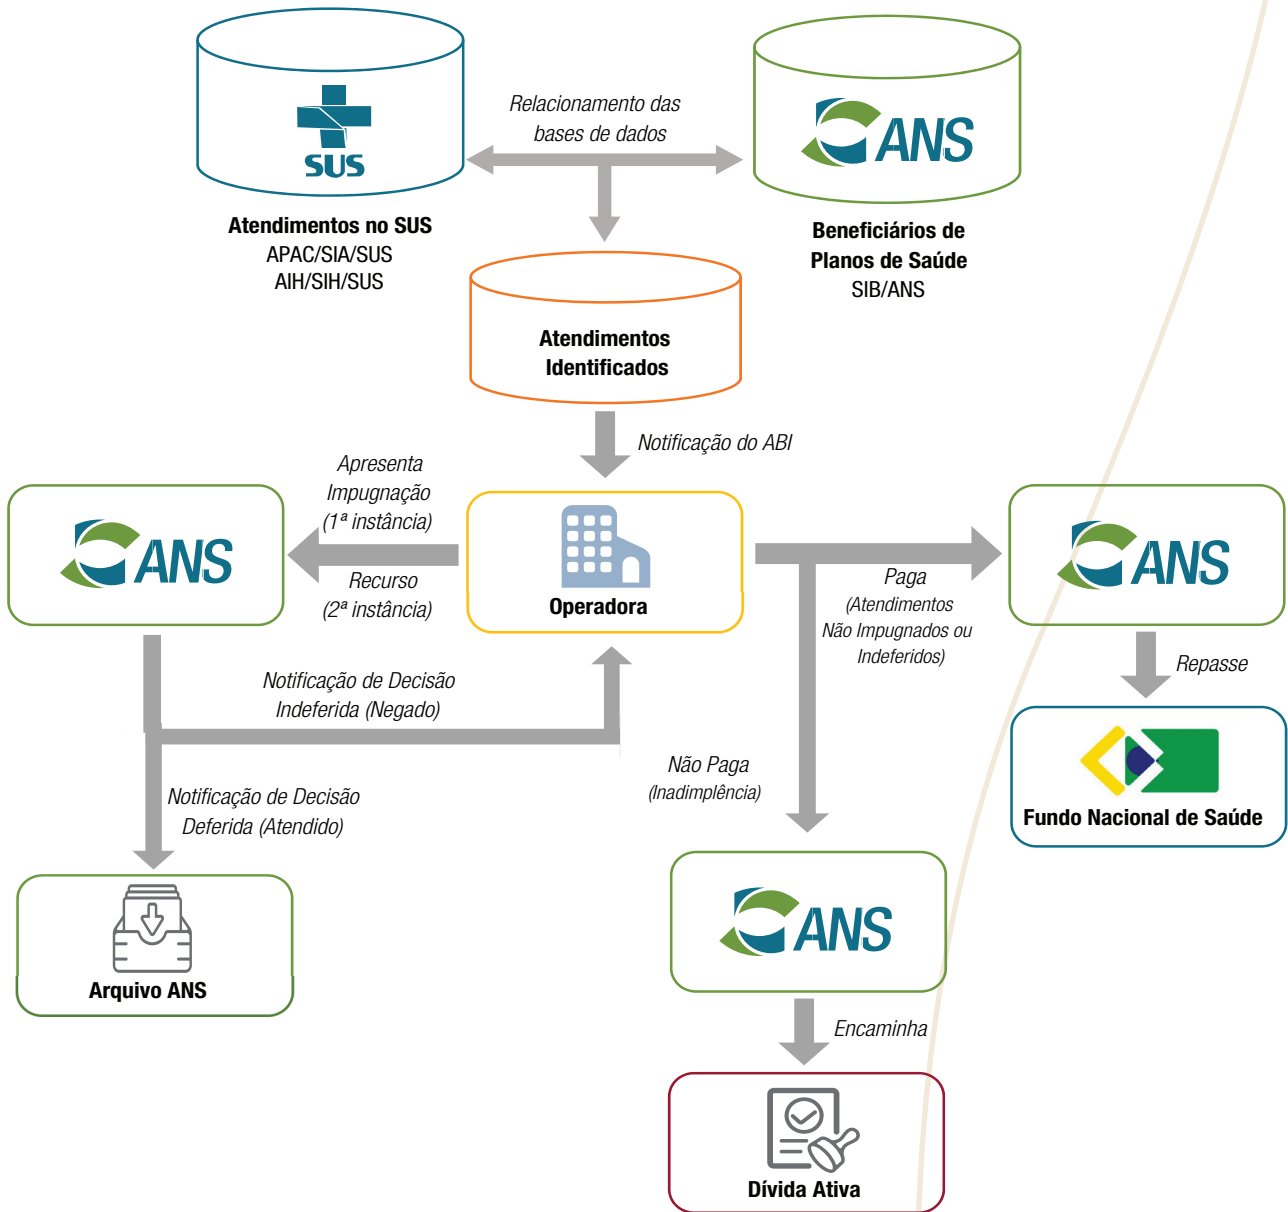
SUS

Relacionamento das bases de dados

ANS

Atendimentos no SUS
APAC/SIA/SUS
AIH/SIH/SUS

Beneficiários de Planos de Saúde
SIB/ANS

Atendimentos Identificados

Notificação do ABI

Apresenta Impugnação (1ª instância)

Recurso (2ª instância)

ANS

Operadora

Paga (Atendimentos Não Impugnados ou Indeferidos)

ANS

Repasse

Fundo Nacional de Saúde

Notificação de Decisão Indeferida (Negado)

Não Paga (Inadimplência)

Notificação de Decisão Deferida (Atendido)

Arquivo ANS

ANS

Encaminha

Dívida Ativa